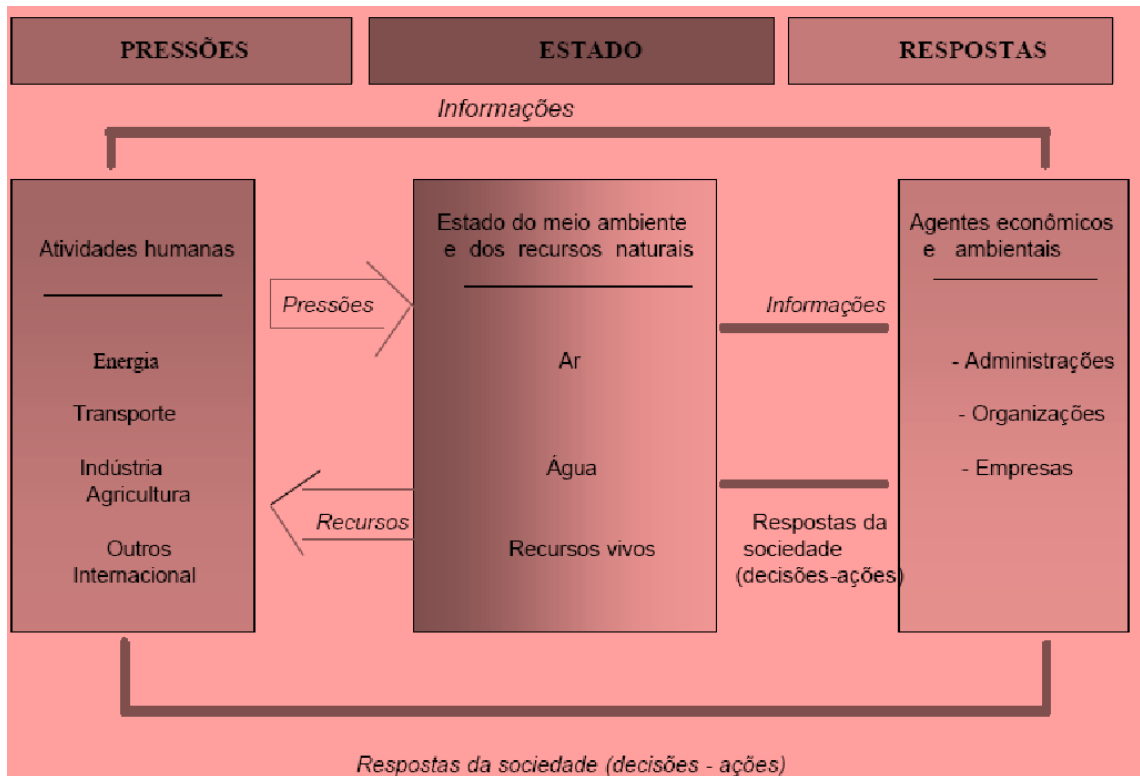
PRESSÕES

ESTADO

RESPOSTAS

Informações

Atividades humanas

Energia

Transporte

Indústria
Agricultura

Outros
Internacional

Pressões

Recursos

Estado do meio ambiente e dos recursos naturais

Ar

Água

Recursos vivos

Informações

Respostas da sociedade (decisões-ações)

Agentes econômicos e ambientais

- Administrações

- Organizações

- Empresas

Respostas da sociedade (decisões - ações)